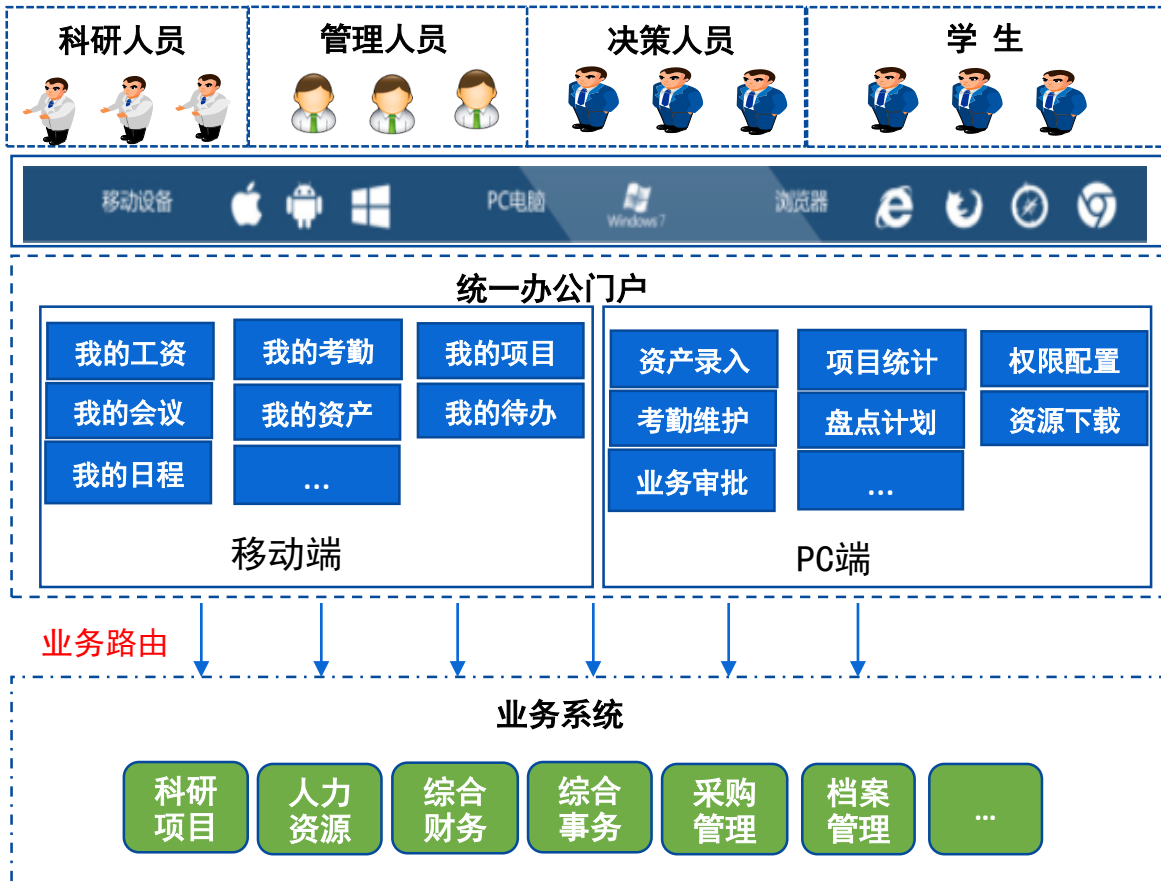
科研人员
管理人员
决策人员
学 生

移动设备
PC电脑
Windows 7
浏览器

统一办公门户

我的工资
我的考勤
我的项目
我的会议
我的资产
我的待办
我的日程
...
移动端

资产录入
项目统计
权限配置
考勤维护
盘点计划
资源下载
业务审批
...
PC端

业务路由

业务系统

科研项目
人力资源
综合财务
综合事务
采购管理
档案管理
...